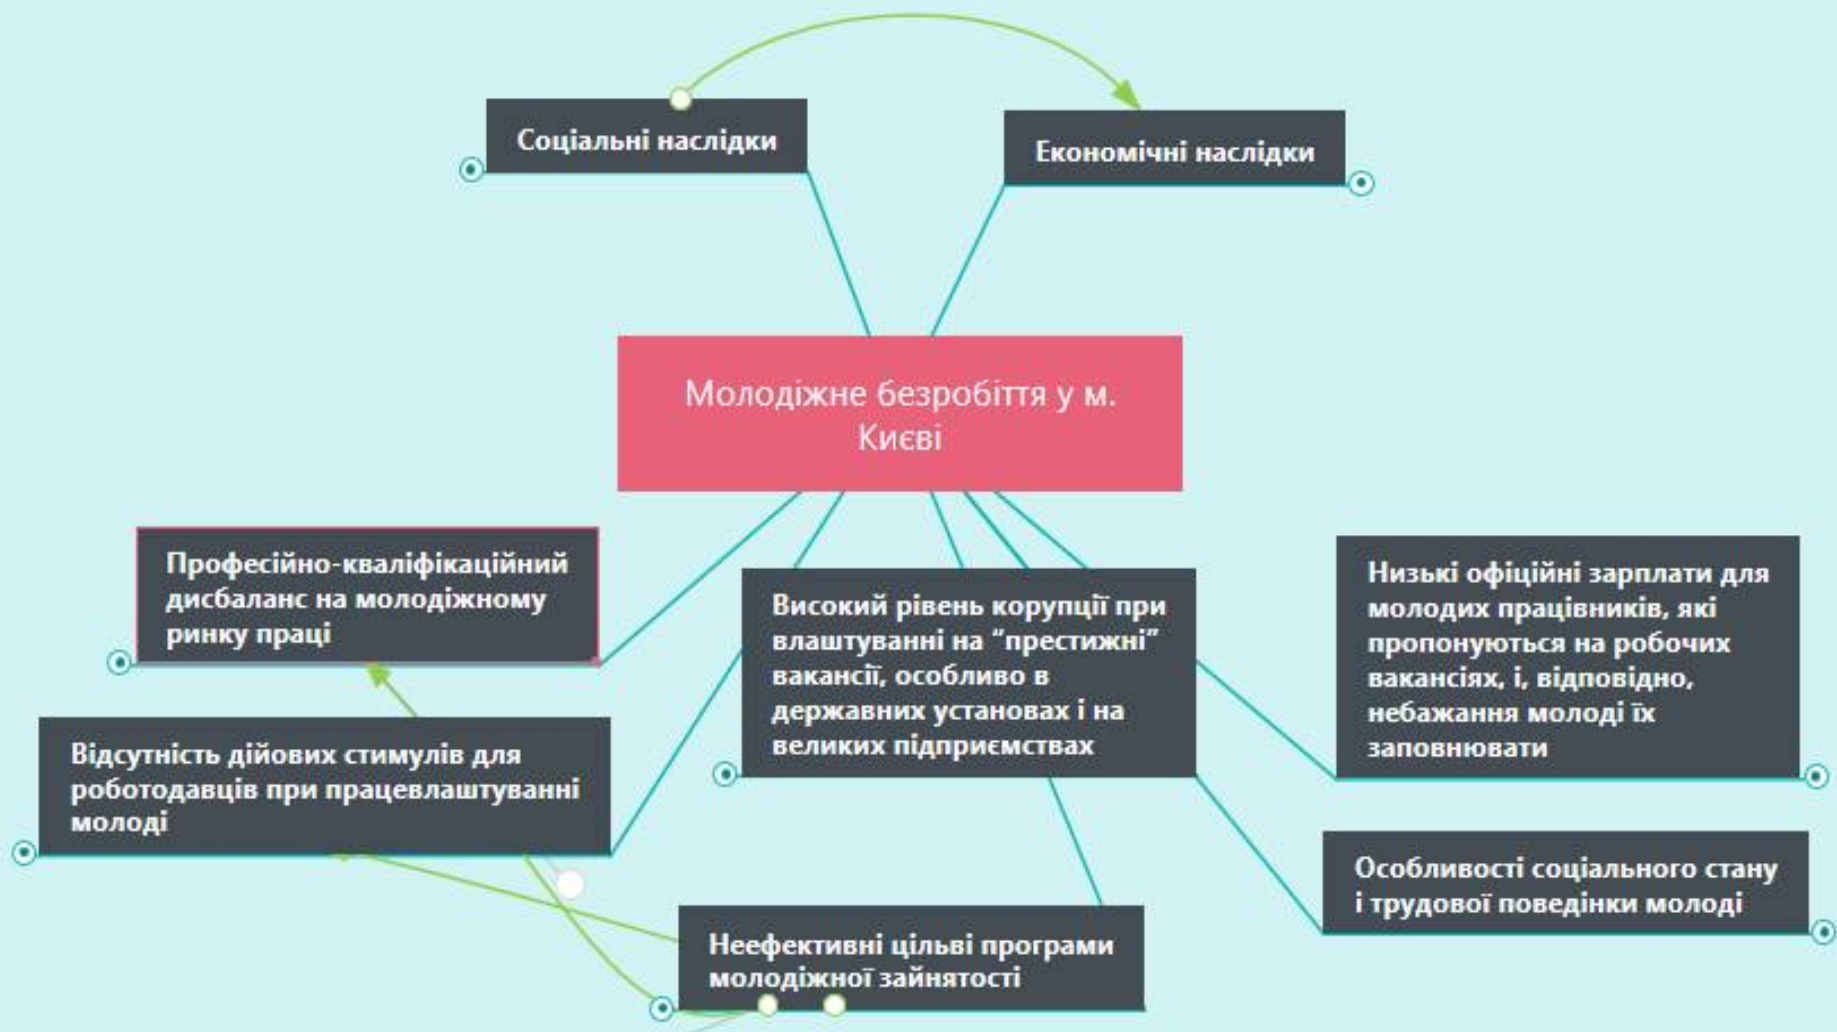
Соціальні наслідки

Економічні наслідки

Молодіжне безробіття у м. Києві

Професійно-кваліфікаційний дисбаланс на молодіжному ринку праці

Високий рівень корупції при влаштуванні на "престижні" вакансії, особливо в державних установах і на великих підприємствах

Низькі офіційні зарплати для молодих працівників, які пропонуються на робочих вакансіях, і, відповідно, небажання молоді їх заповнювати

Відсутність дійових стимулів для роботодавців при працевлаштуванні молоді

Особливості соціального стану і трудової поведінки молоді

Неефективні цільві програми молодіжної зайнятості